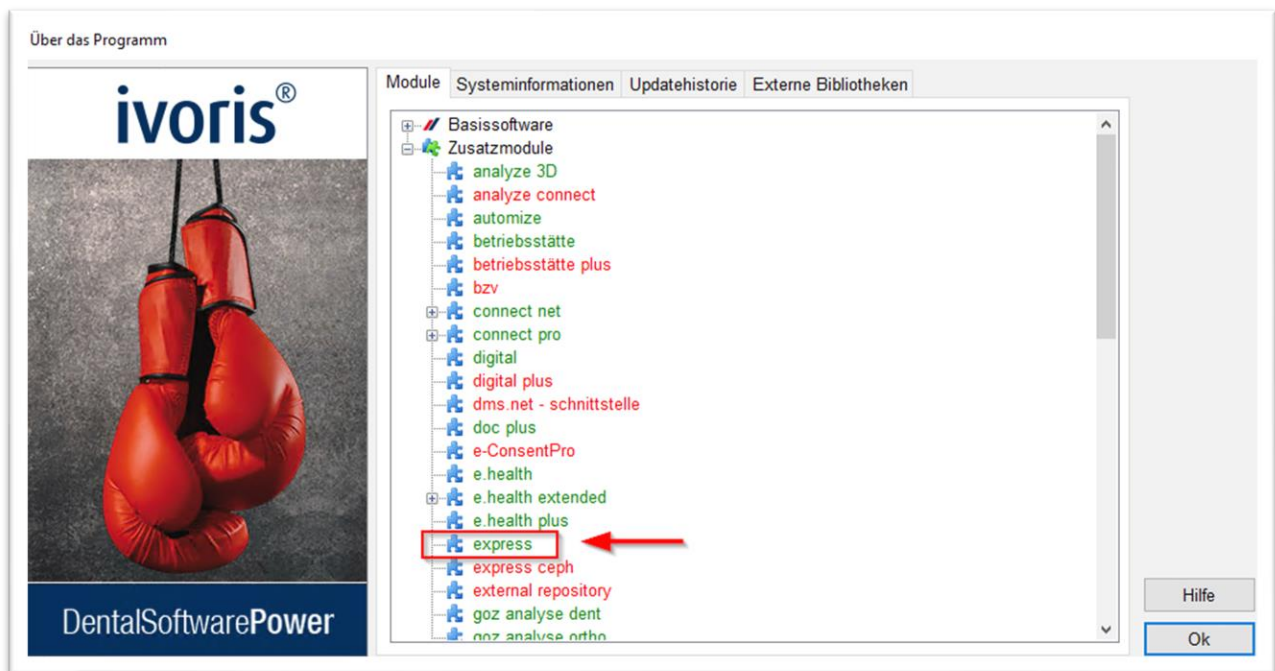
Über das Programm

ivoris®

DentalSoftwarePower

Module | Systeminformationen | Updatehistorie | Externe Bibliotheken

Basissoftware
Zusatzmodule
analyze 3D
analyze connect
automize
betriebsstätte
betriebsstätte plus
bzv
connect net
connect pro
digital
digital plus
dms.net - schnittstelle
doc plus
e-ConsentPro
e.health
e.health extended
e.health plus
express
express ceph
external repository
goz analyse dent
goz analyse ortho

Hilfe
Ok